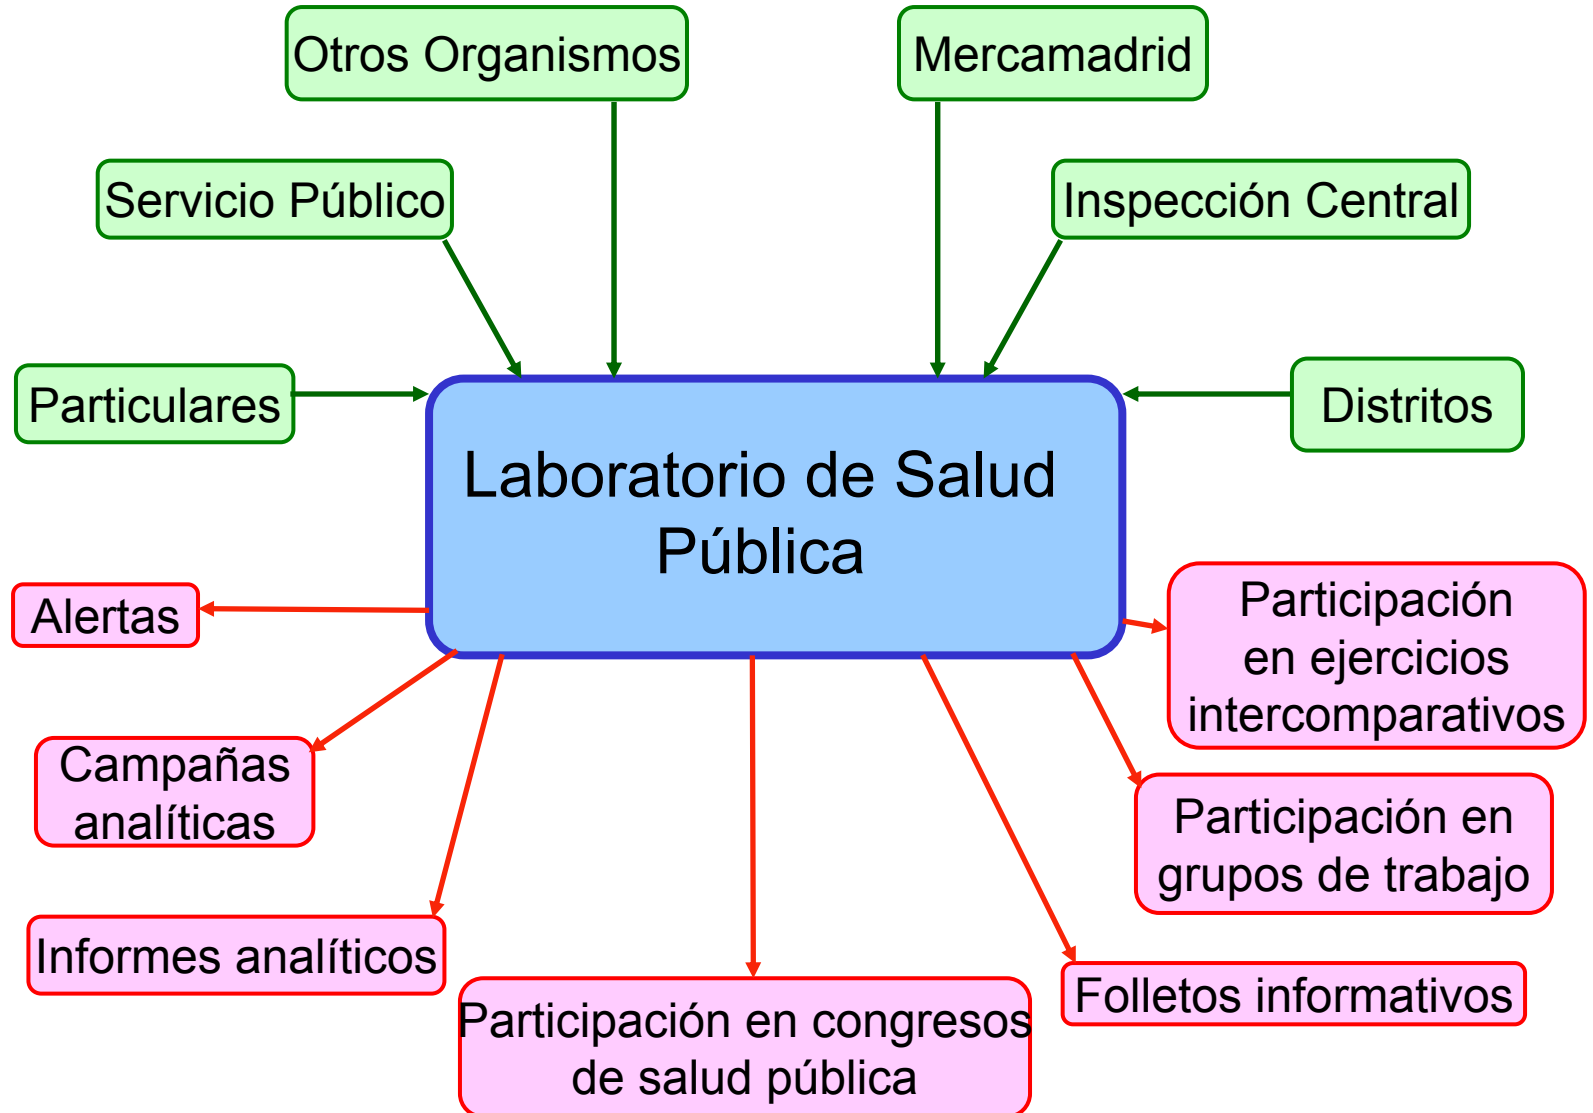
Otros Organismos

Mercamadrid

Servicio Público

Inspección Central

Particulares

Distritos

Laboratorio de Salud Pública

Alertas

Participación en ejercicios intercomparativos

Campañas analíticas

Participación en grupos de trabajo

Informes analíticos

Folletos informativos

Participación en congresos de salud pública